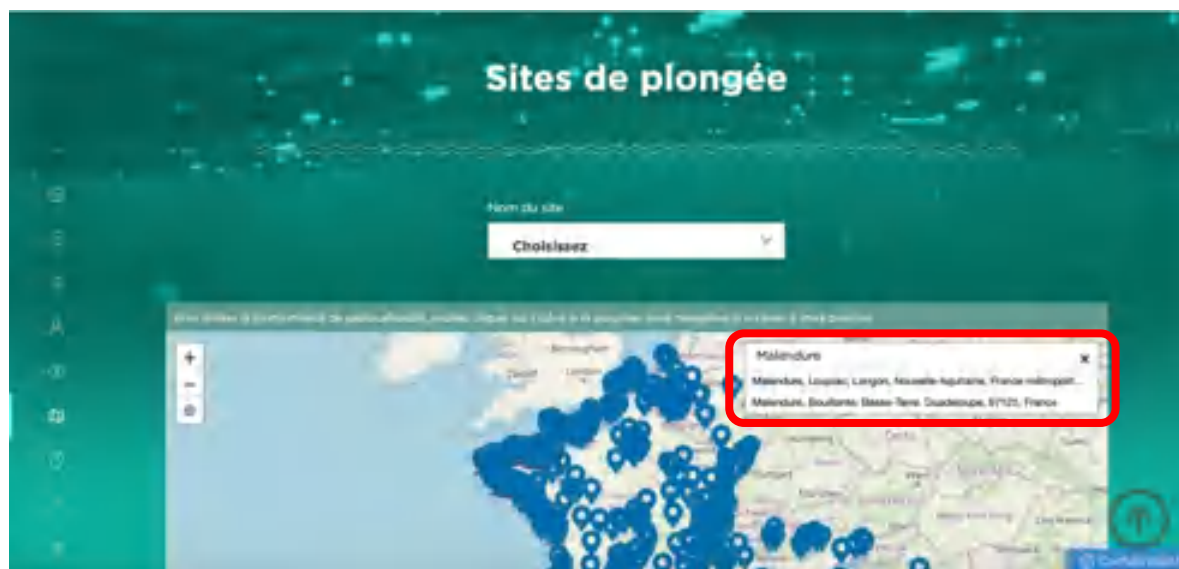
Sites de plongée

Nom du site

Choisissez

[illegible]

+
−

Malendure
×
Malendure, Loupiac, Langon, Nouvelle-Aquitaine, France métropolit...
Malendure, Bouillante, Basse-Terre, Guadeloupe, 97125, France

Birmingham

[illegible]